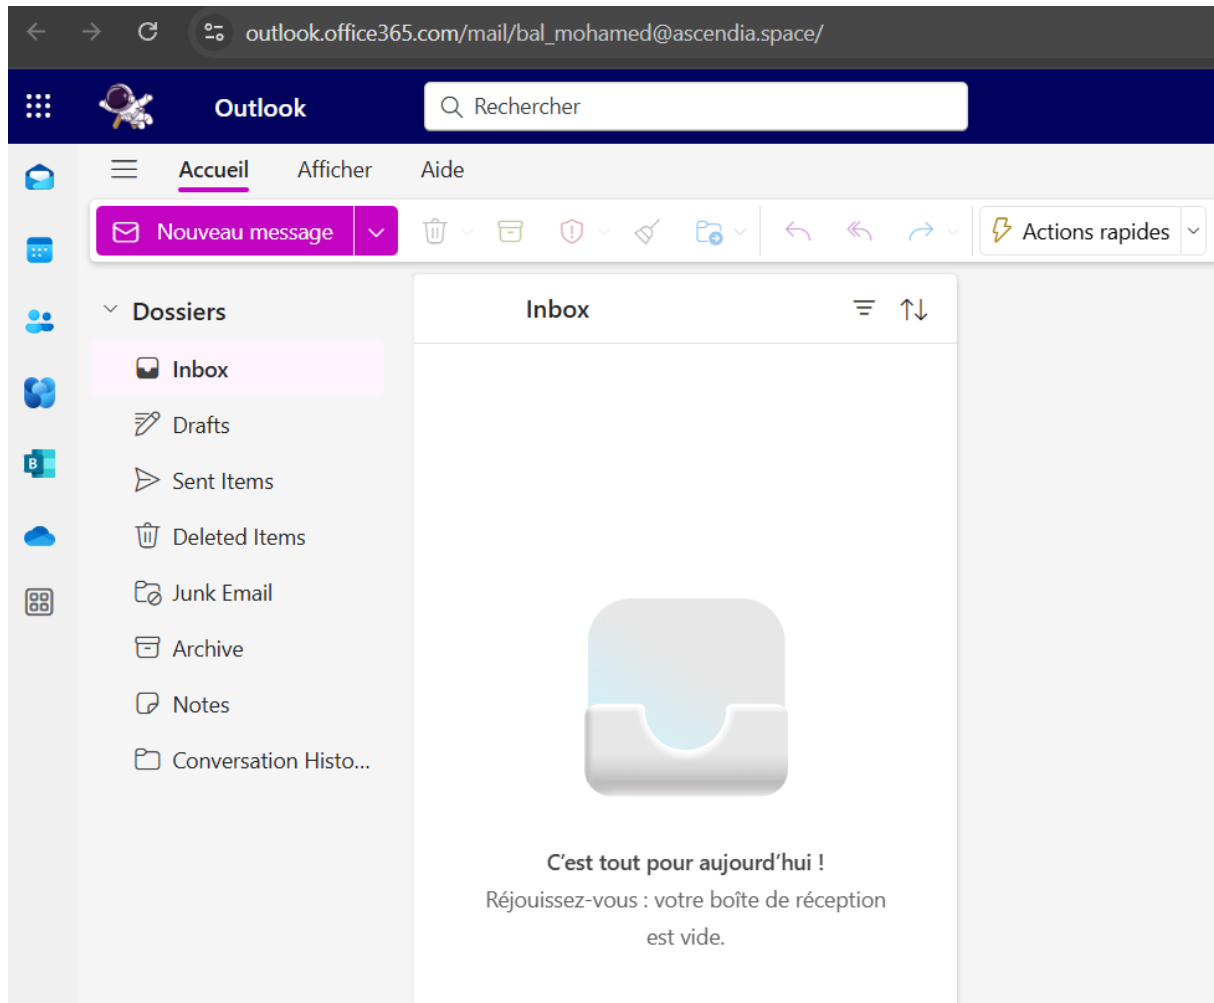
outlook.office365.com/mail/bal_mohamed@ascendia.space/

Outlook

Rechercher

Accueil Afficher Aide

Nouveau message

Actions rapides

Dossiers

Inbox

Drafts

Sent Items

Deleted Items

Junk Email

Archive

Notes

Conversation Histo...

Inbox

C'est tout pour aujourd'hui !

Réjouissez-vous : votre boîte de réception est vide.